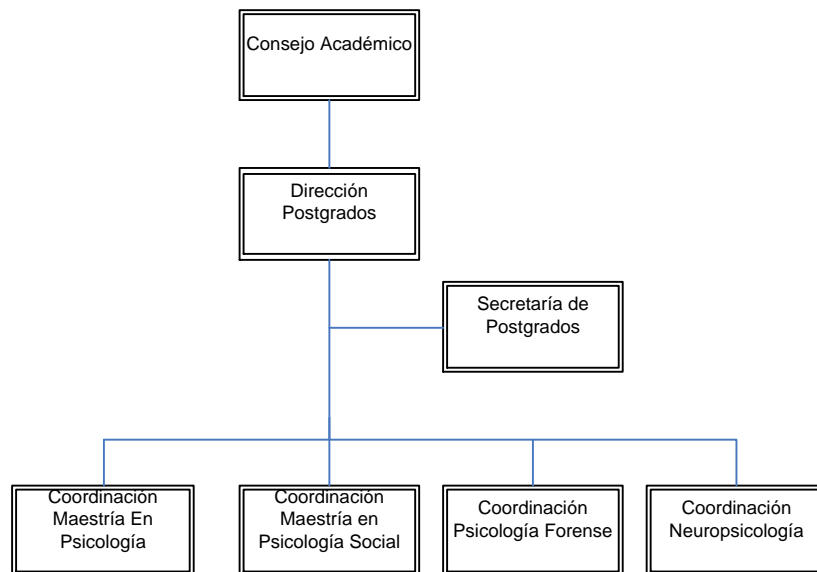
Consejo Académico

Dirección Postgrados

Secretaría de Postgrados

Coordinación Maestría En Psicología

Coordinación Maestría en Psicología Social

Coordinación Psicología Forense

Coordinación Neuropsicología